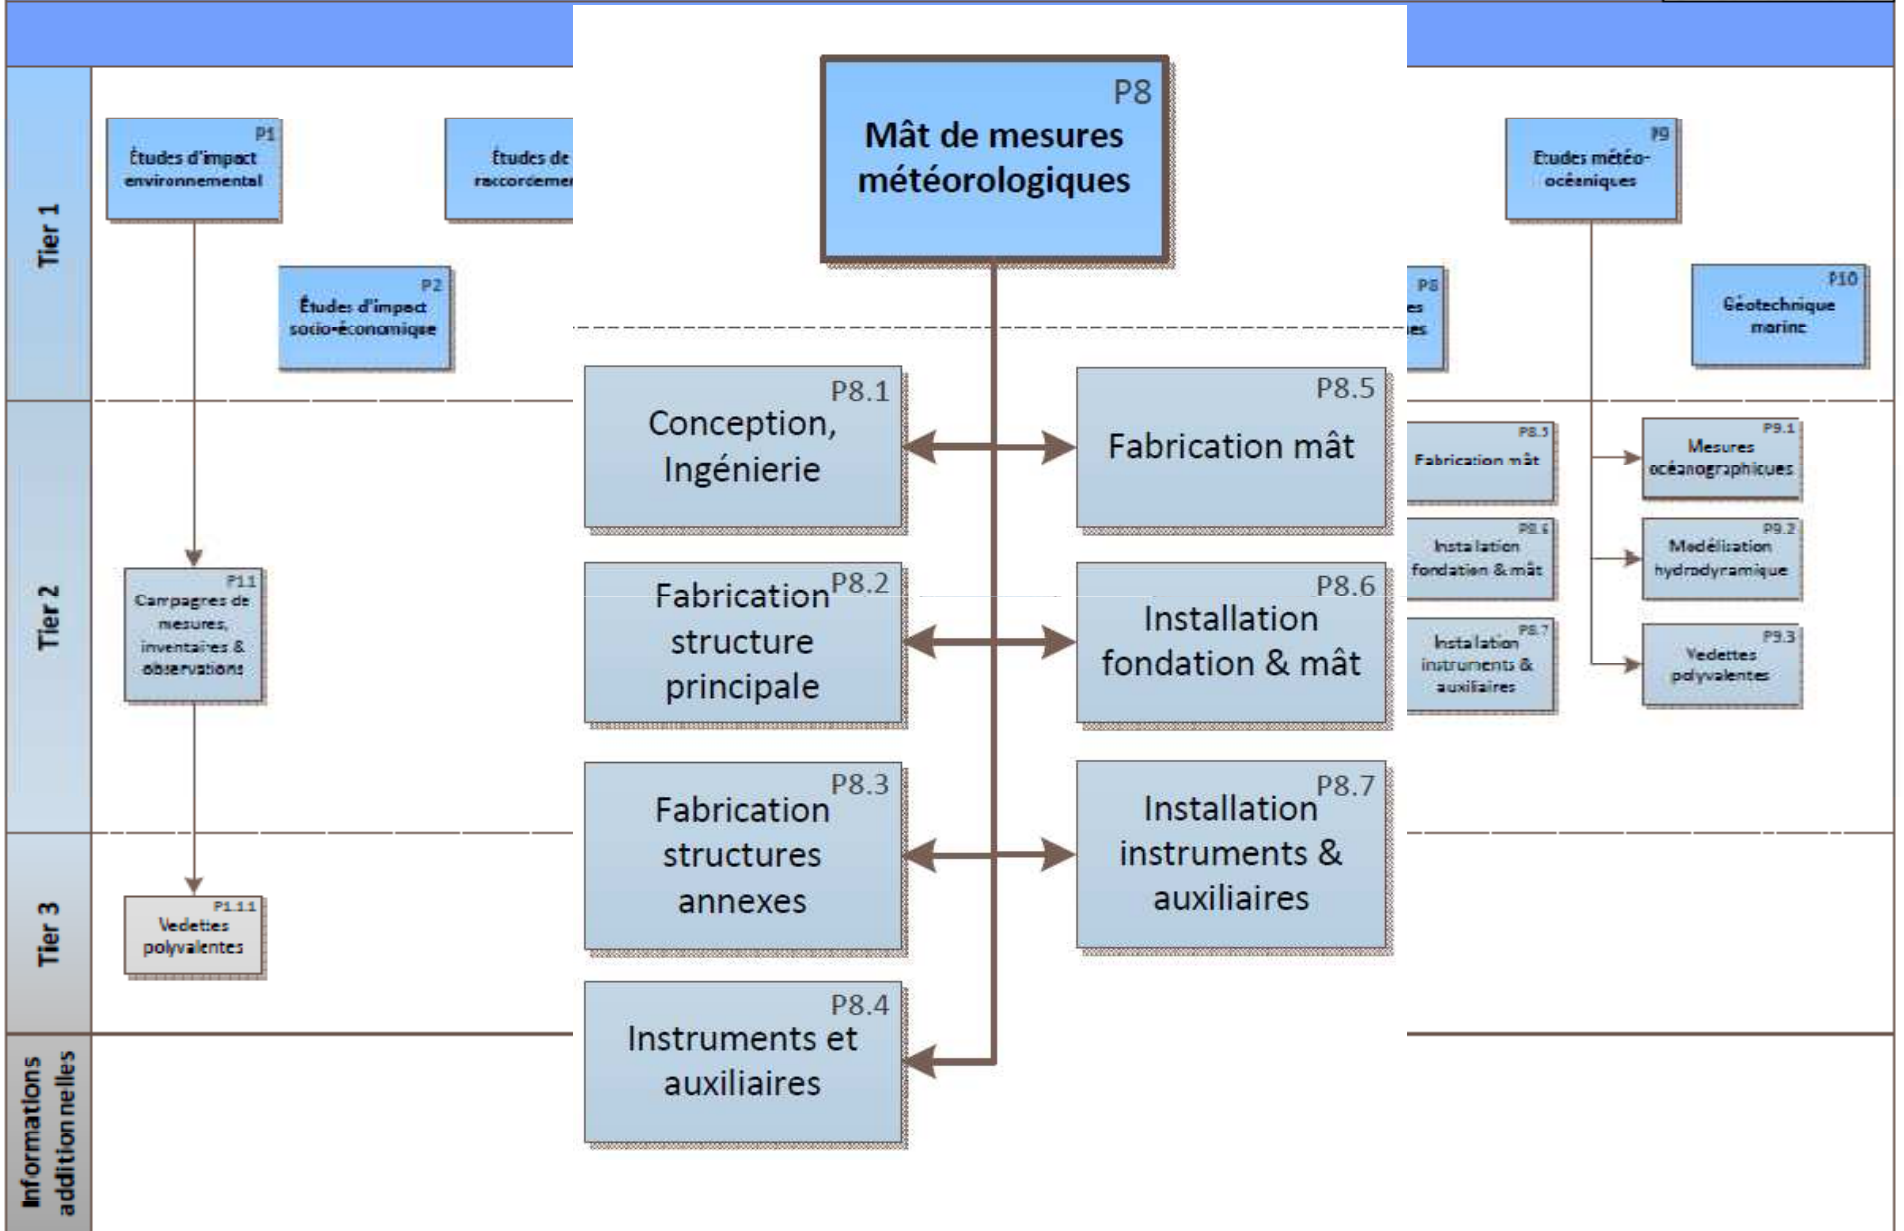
Tier 1

P1
Études d'impact environnemental

Études de raccordemen

P2
Études d'impact socio-économique

P8
Mât de mesures météorologiques

P8.1
Conception, Ingénierie

P8.5
Fabrication mât

P8.2
Fabrication structure principale

P8.6
Installation fondation & mât

P8.3
Fabrication structures annexes

P8.7
Installation instruments & auxiliaires

P8.4
Instruments et auxiliaires

P9
Études météo-océaniques

P8
es
es

P10
Géotechnique marine

Tier 2

P11
Campagnes de mesures, inventaires & observations

P8.5
Fabrication mât

P8.6
Installation fondation & mât

P8.7
Installation instruments & auxiliaires

P9.1
Mesures océanographiques

P9.2
Modélisation hydrodynamique

P9.3
Vedettes polyvalentes

Tier 3

P1.1.1
Vedettes polyvalentes

Informations additionnelles